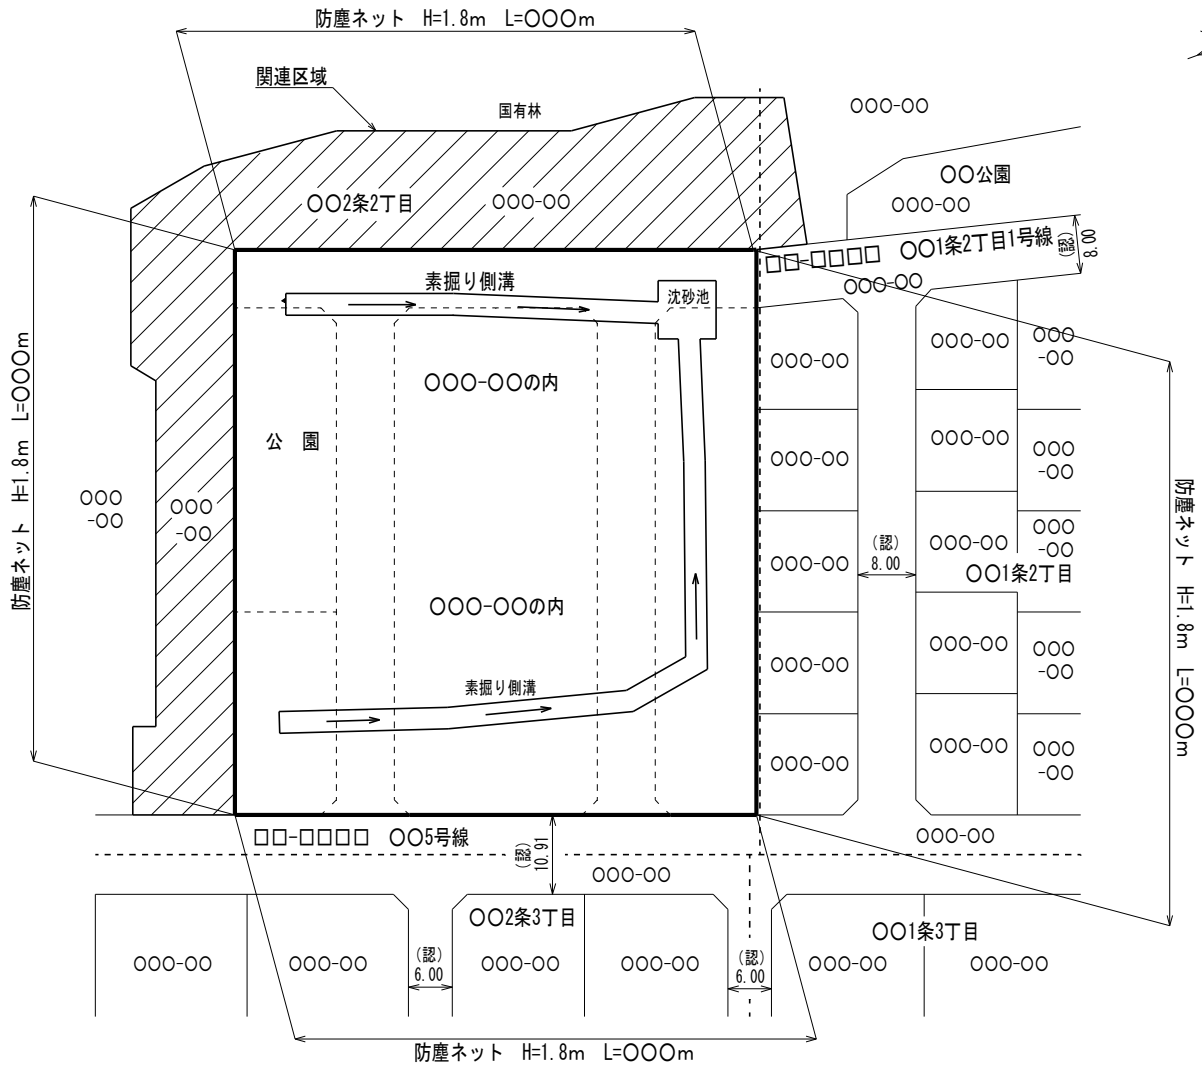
防塵ネット H=1.8m L=OOOm

関連区域

国有林

OOO-OO

OO公園

OO2条2丁目

OOO-OO

OOO-OO

□□-□□□□ OO1条2丁目1号線

(認) 8.00

OOO-OO

素掘り側溝

沈砂池

OOO-OO

OOO-OO

OOO -OO

OOO-OOの内

防塵ネット H=1.8m L=OOOm

公 園

OOO-OO

OOO-OO

OOO -OO

OOO -OO

OOO -OO

防塵ネット H=1.8m L=OOOm

OOO-OO

(認) 8.00

OOO-OO

OOO -OO

OO1条2丁目

OOO-OOの内

OOO-OO

OOO-OO

OOO -OO

素掘り側溝

OOO-OO

OOO-OO

OOO -OO

□□-□□□□ OO5号線

(認) 10.91

OOO-OO

OOO-OO

OO2条3丁目

OO1条3丁目

OOO-OO

OOO-OO

(認) 6.00

OOO-OO

OOO-OO

(認) 6.00

OOO-OO

OOO-OO

防塵ネット H=1.8m L=OOOm